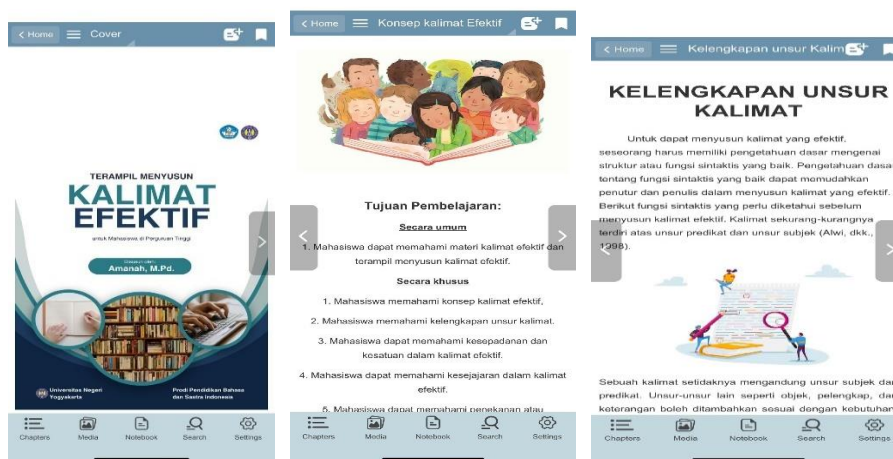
< Home Cover

TERAMPIL MENYUSUN
KALIMAT EFEKTIF
untuk Mahasiswa di Perguruan Tinggi
Disusun oleh:
Amanah, M.Pd.

Universitas Negeri Yogyakarta
Prodi Pendidikan Bahasa dan Sastra Indonesia

Chapters Media Notebook Search Settings

< Home Konsep kalimat Efektif

Tujuan Pembelajaran:

Secara umum

1. Mahasiswa dapat memahami materi kalimat efektif dan terampil menyusun kalimat efektif.

Secara khusus

1. Mahasiswa memahami konsep kalimat efektif,
2. Mahasiswa memahami kelengkapan unsur kalimat.
3. Mahasiswa dapat memahami kesepadanan dan kesatuan dalam kalimat efektif.
4. Mahasiswa dapat memahami kesejajaran dalam kalimat efektif.
5. Mahasiswa dapat memahami penekanan atau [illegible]

Chapters Media Notebook Search Settings

< Home Kelengkapan unsur Kalim

KELENGKAPAN UNSUR KALIMAT

Untuk dapat menyusun kalimat yang efektif, seseorang harus memiliki pengetahuan dasar mengenai struktur atau fungsi sintaktis yang baik. Pengetahuan dasar tentang fungsi sintaktis yang baik dapat memudahkan penutur dan penulis dalam menyusun kalimat yang efektif. Berikut fungsi sintaktis yang perlu diketahui sebelum menyusun kalimat efektif. Kalimat sekurang-kurangnya terdiri atas unsur predikat dan unsur subjek (Alwi, dkk., 1998).

Sebuah kalimat setidaknya mengandung unsur subjek dan predikat. Unsur-unsur lain seperti objek, pelengkap, dan keterangan boleh ditambahkan sesuai dengan kebutuhan

Chapters Media Notebook Search Settings